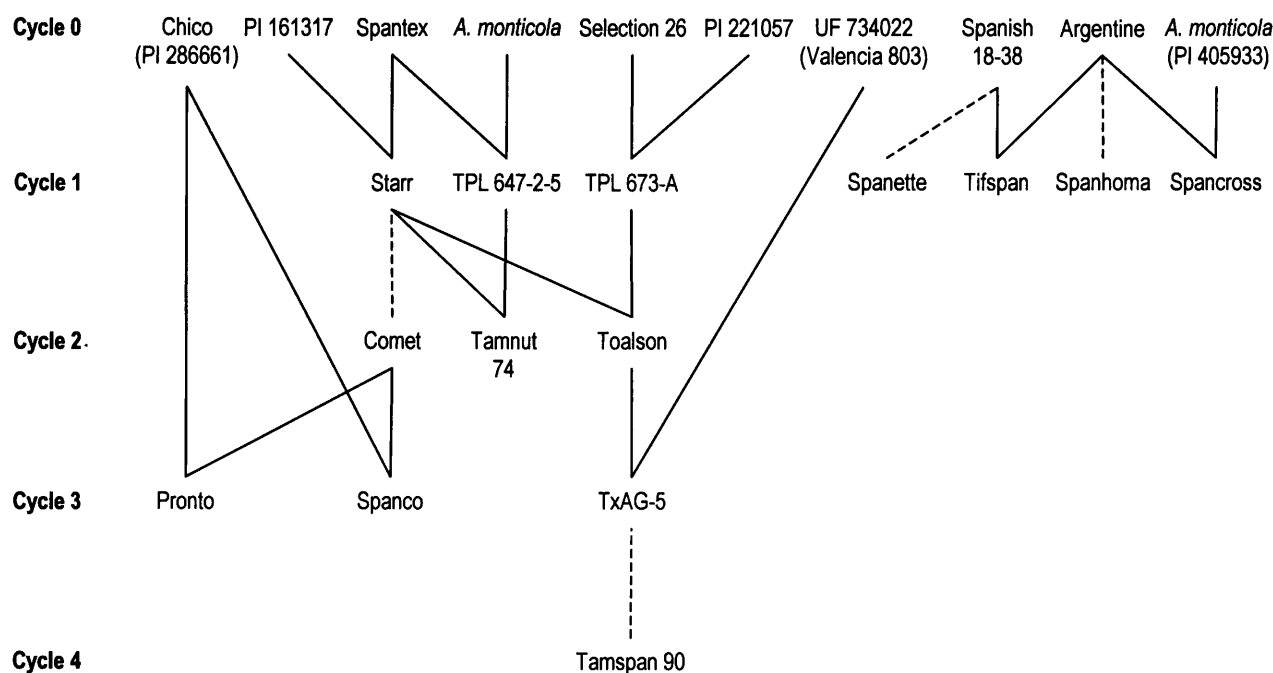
Cycle 0
Chico (PI 286661)
PI 161317
Spantex
*A. monticola*
Selection 26
PI 221057
UF 734022 (Valencia 803)
Spanish 18-38
Argentine
*A. monticola* (PI 405933)

Cycle 1
Starr
TPL 647-2-5
TPL 673-A
Spanette
Tifspan
Spanhoma
Spancross

Cycle 2
Comet
Tamnut 74
Toalson

Cycle 3
Pronto
Spanco
TxAG-5

Cycle 4
Tamspan 90